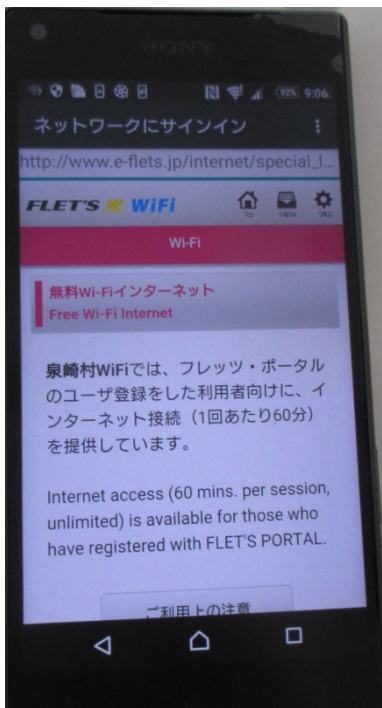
SONY

92% 9:06

ネットワークにサインイン

http://www.e-flets.jp/internet/special_l...

FLET'S WiFi

Top Mail 設定

Wi-Fi

無料Wi-Fiインターネット
Free Wi-Fi Internet

泉崎村WiFiでは、フレッツ・ポータルのユーザ登録をした利用者向けに、インターネット接続（1回あたり60分）を提供しています。

Internet access (60 mins. per session, unlimited) is available for those who have registered with FLET'S PORTAL.

ご利用上の注意